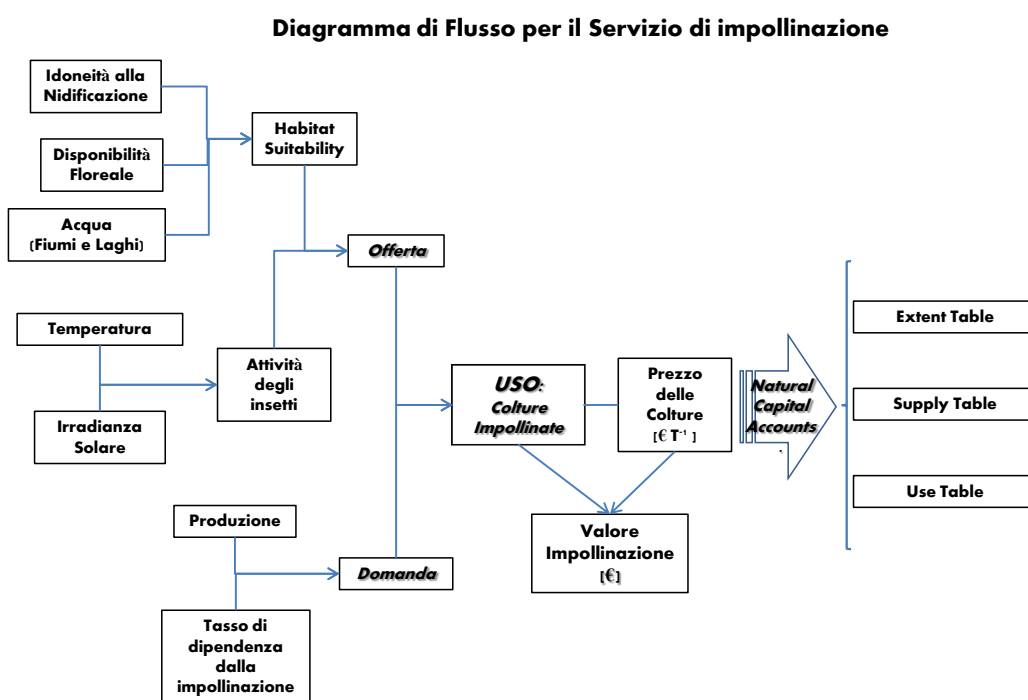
Diagramma di Flusso per il Servizio di impollinazione

Idoneità alla Nidificazione

Disponibilità Floreale

Acqua (Fiumi e Laghi)

Habitat Suitability

Offerta

Temperatura

Irradianza Solare

Attività degli insetti

USO: Colture Impollinate

Prezzo delle Colture [€ $T^{-1}$ ]

Natural Capital Accounts

Extent Table

Supply Table

Use Table

Valore Impollinazione [€]

Produzione

Domanda

Tasso di dipendenza dalla impollinazione